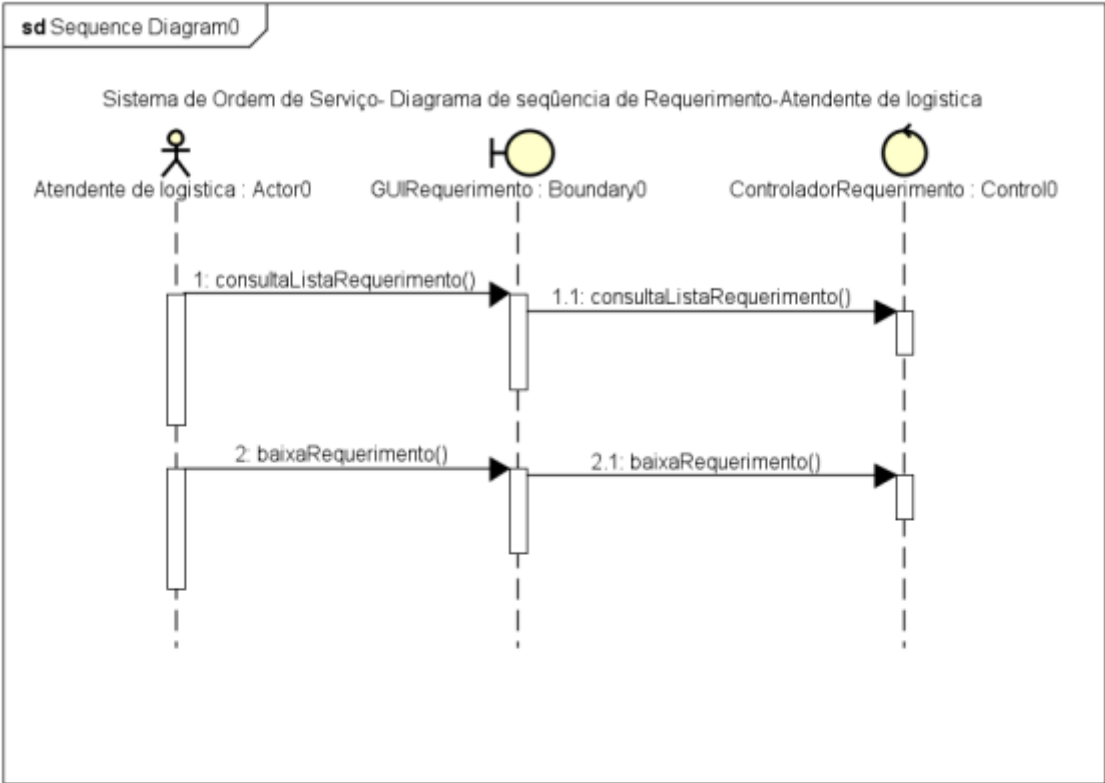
sd Sequence Diagram0

Sistema de Ordem de Serviço- Diagrama de seqûencia de Requerimento-Atendente de logistica

Atendente de logistica : Actor0

GUIRequerimento : Boundary0

ControladorRequerimento : Control0

1: consultaListaRequerimento()

1.1: consultaListaRequerimento()

2: baixaRequerimento()

2.1: baixaRequerimento()